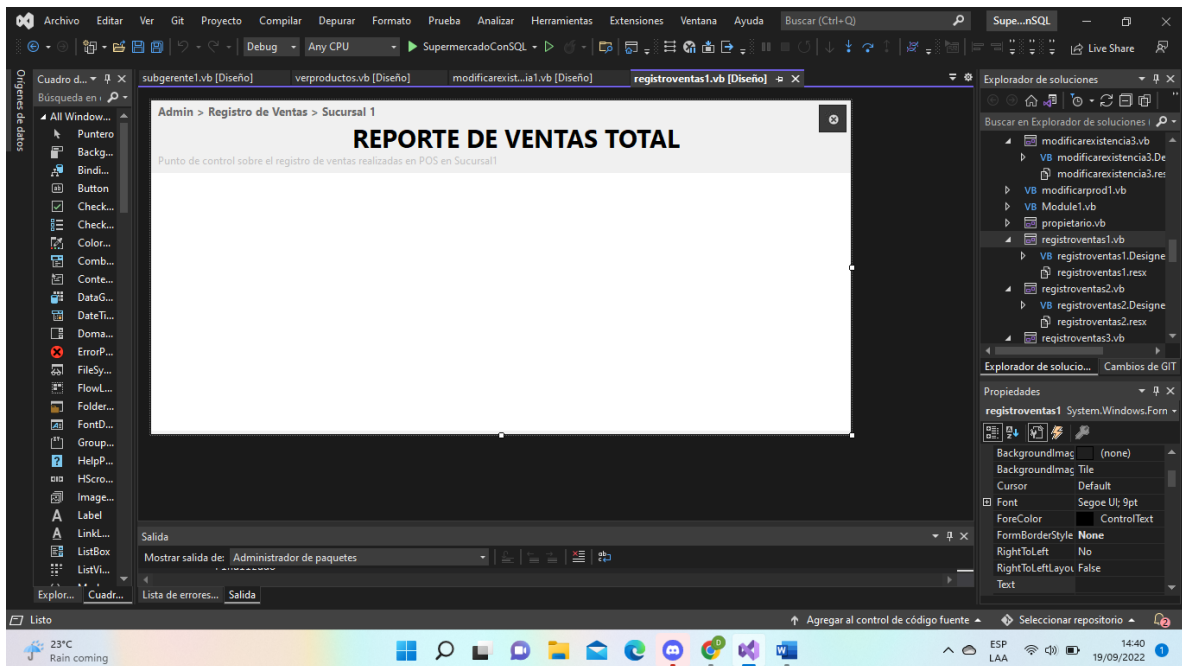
Archivo Editar Ver Git Proyecto Compilar Depurar Formato Prueba Analizar Herramientas Extensiones Ventana Ayuda Buscar (Ctrl+Q) Supe...nSQL

Debug Any CPU SupermercadoConSQL Live Share

Orígenes de datos

Cuadro d... Búsqueda en
All Window...
Puntero
Backg...
Bindi...
Button
Check...
Check...
Color...
Comb...
Conte...
DataG...
DateTi...
Doma...
ErrorP...
FileSy...
FlowL...
Folder...
FontD...
Group...
HelpP...
HScro...
Image...
Label
LinkL...
ListBox
ListVi...
Explor... Cuadr...

subgerente1.vb [Diseño] verproductos.vb [Diseño] modificarexist...ia1.vb [Diseño] registroventas1.vb [Diseño]

Admin > Registro de Ventas > Sucursal 1

REPORTE DE VENTAS TOTAL

Punto de control sobre el registro de ventas realizadas en POS en Sucursal1

Salida
Mostrar salida de: Administrador de paquetes
Lista de errores... Salida

Explorador de soluciones
Buscar en Explorador de soluciones
modificarexistencia3.vb
modificarexistencia3.De
modificarexistencia3.res
modificarprod1.vb
Module1.vb
propietario.vb
registroventas1.vb
registroventas1.Designe
registroventas1.resx
registroventas2.vb
registroventas2.Designe
registroventas2.resx
registroventas3.vb
Explorador de solucio... Cambios de GIT

Propiedades
registroventas1 System.Windows.Forn
| | |
|---|---|
| BackgroundImag | (none) |
| BackgroundImag | Tile |
| Cursor | Default |
| Font | Segoe UI; 9pt |
| ForeColor | ControlText |
| FormBorderStyle | None |
| RightToLeft | No |
| RightToLeftLayou | False |
| Text | |

Listo Agregar al control de código fuente Seleccionar repositorio

23°C Rain coming ESP LAA 14:40 19/09/2022